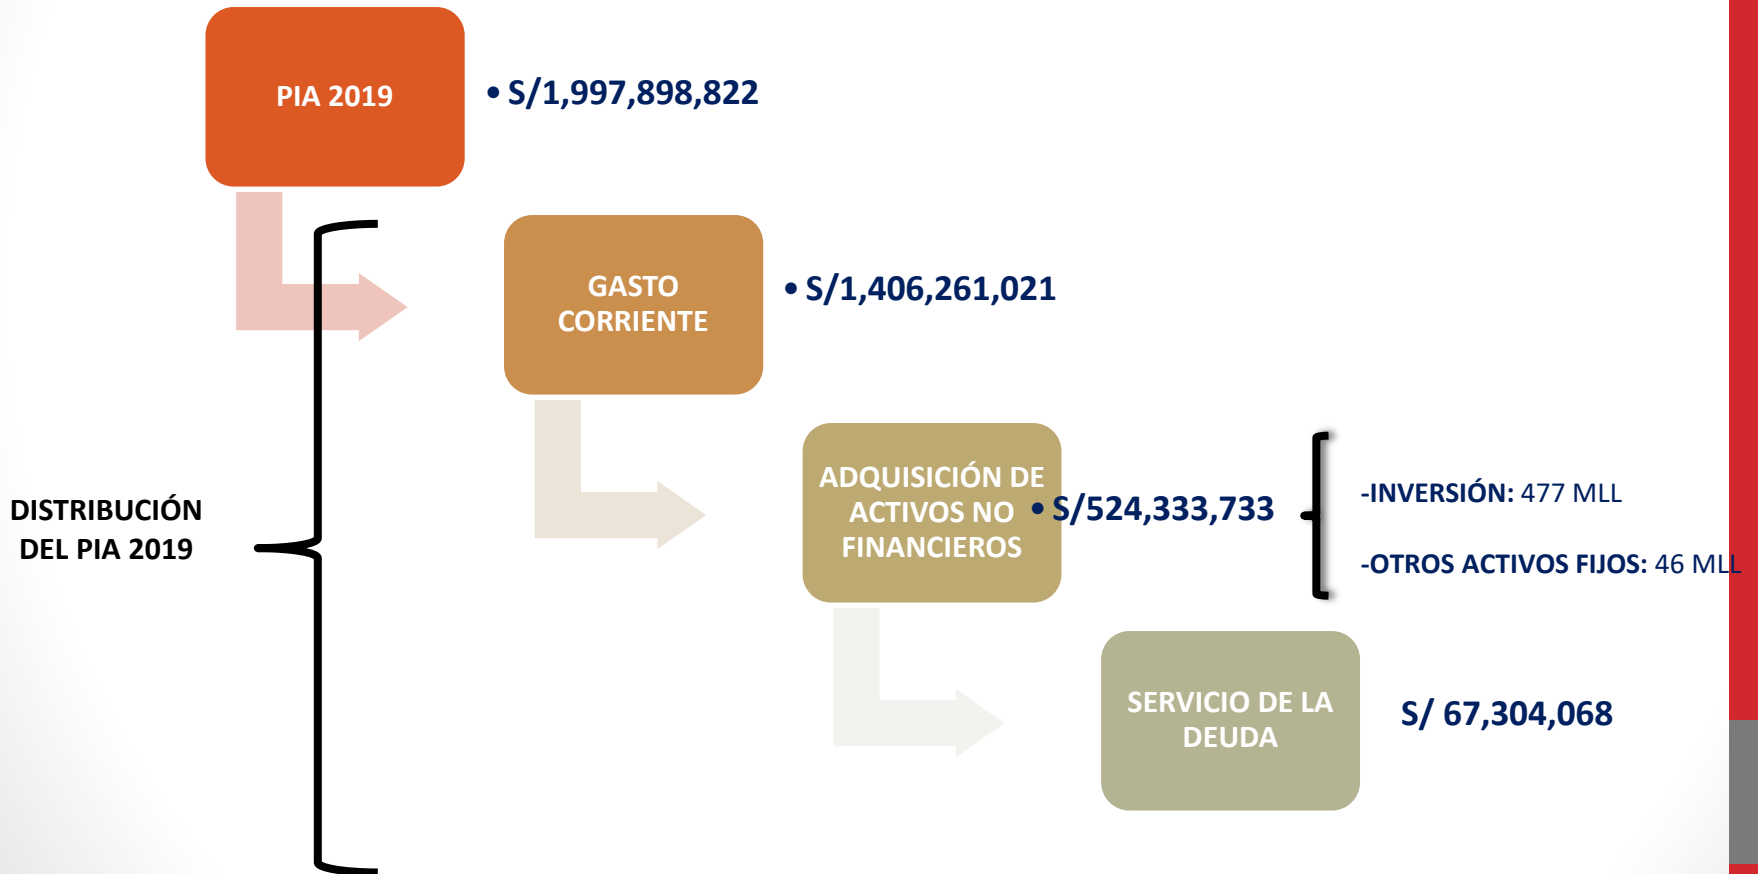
PIA 2019

• S/1,997,898,822

DISTRIBUCIÓN DEL PIA 2019

GASTO CORRIENTE

• S/1,406,261,021

ADQUISICIÓN DE ACTIVOS NO FINANCIEROS

• S/524,333,733

-INVERSIÓN: 477 MLL

-OTROS ACTIVOS FIJOS: 46 MLL

SERVICIO DE LA DEUDA

S/ 67,304,068